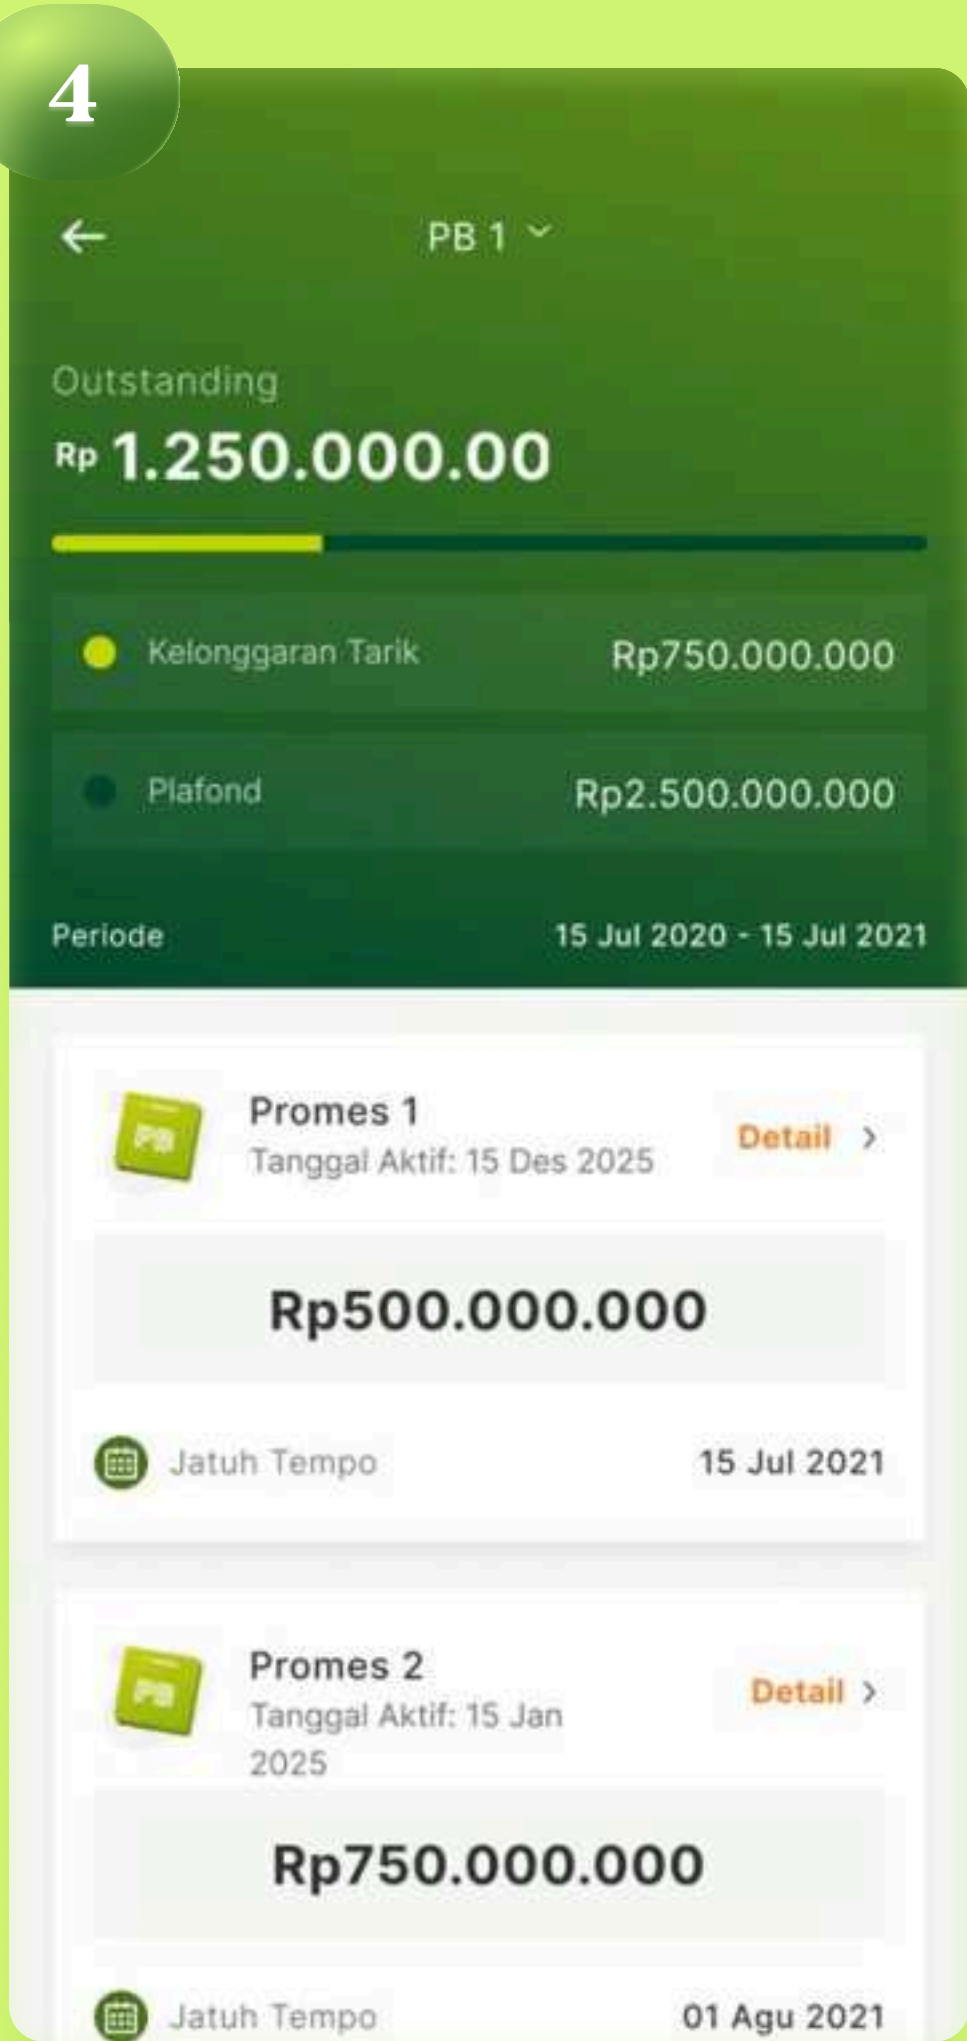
4

PB 1

Outstanding
Rp 1.250.000.00

Kelonggaran Tarik Rp750.000.000

Plafond Rp2.500.000.000

Periode 15 Jul 2020 - 15 Jul 2021

PB
Promes 1
Tanggal Aktif: 15 Des 2025
Detail >

Rp500.000.000

Jatuh Tempo 15 Jul 2021

PB
Promes 2
Tanggal Aktif: 15 Jan 2025
Detail >

Rp750.000.000

Jatuh Tempo 01 Agu 2021